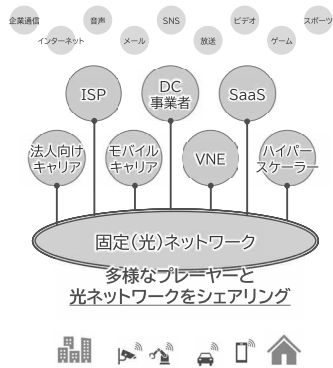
企業通信
音声
SNS
ビデオ
スポーツ
インターネット
メール
放送
ゲーム

ISP
DC
事業者
SaaS

法人向け
キャリア
モバイル
キャリア
VNE
ハイパー
スケーラー

固定(光)ネットワーク

多様なプレーヤーと
光ネットワークをシェアリング